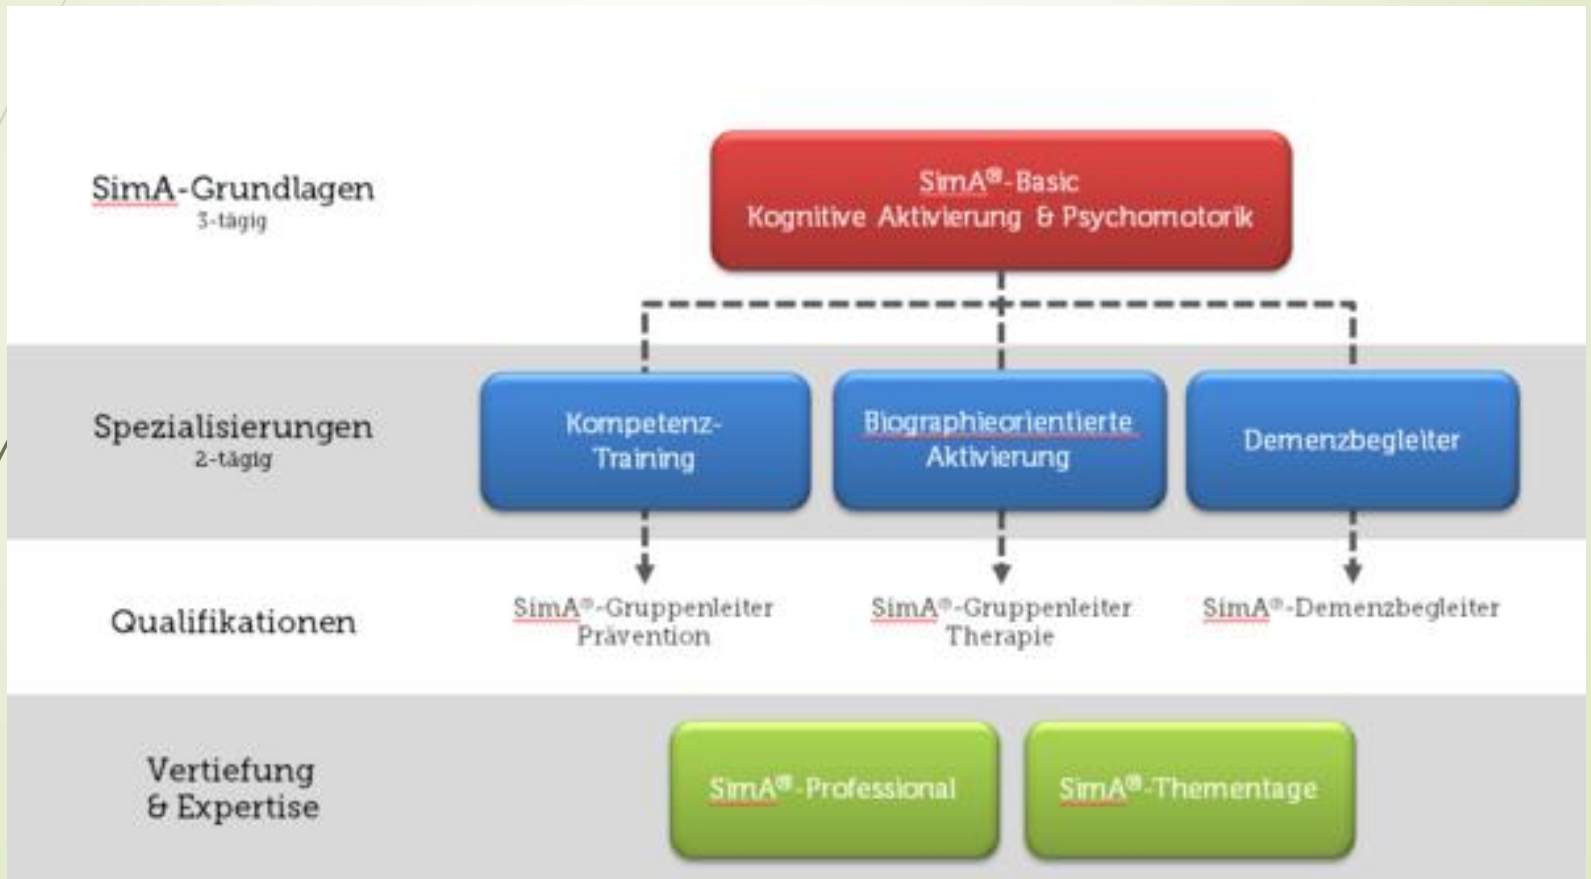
SimA-Grundlagen
3-tägig

SimA®-Basic
Kognitive Aktivierung & Psychomotorik

Spezialisierungen
2-tägig

Kompetenz-Training

Biographieorientierte Aktivierung

Demenzbegleiter

Qualifikationen

SimA®-Gruppenleiter Prävention

SimA®-Gruppenleiter Therapie

SimA®-Demenzbegleiter

Vertiefung & Expertise

SimA®-Professional

SimA®-Thementage